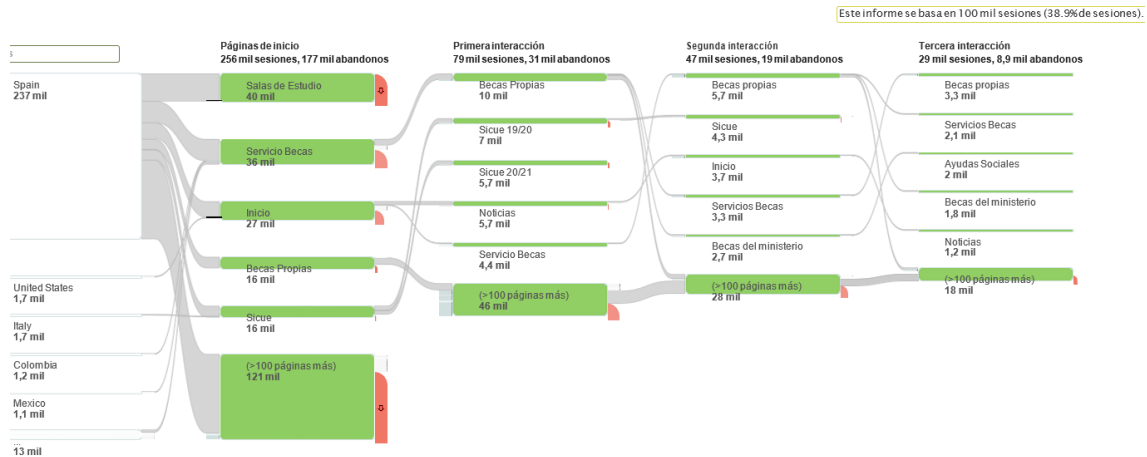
Este informe se basa en 100 mil sesiones (38.9% de sesiones).

s

Spain
237 mil

United States
1,7 mil

Italy
1,7 mil

Colombia
1,2 mil

Mexico
1,1 mil

...
13 mil

Páginas de inicio
256 mil sesiones, 177 mil abandonos

Salas de Estudio
40 mil

Servicio Becas
36 mil

Inicio
27 mil

Becas Propias
16 mil

Sicue
16 mil

(>100 páginas más)
121 mil

Primera interacción
79 mil sesiones, 31 mil abandonos

Becas Propias
10 mil

Sicue 19/20
7 mil

Sicue 20/21
5,7 mil

Noticias
5,7 mil

Servicio Becas
4,4 mil

(>100 páginas más)
46 mil

Segunda interacción
47 mil sesiones, 19 mil abandonos

Becas propias
5,7 mil

Sicue
4,3 mil

Inicio
3,7 mil

Servicios Becas
3,3 mil

Becas del ministerio
2,7 mil

(>100 páginas más)
28 mil

Tercera interacción
29 mil sesiones, 8,9 mil abandonos

Becas propias
3,3 mil

Servicios Becas
2,1 mil

Ayudas Sociales
2 mil

Becas del ministerio
1,8 mil

Noticias
1,2 mil

(>100 páginas más)
18 mil